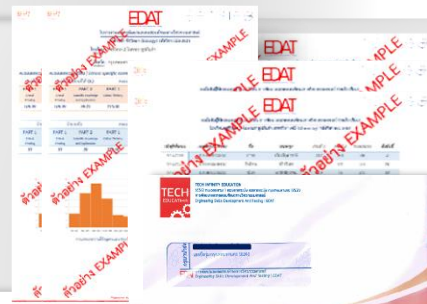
EDAT

ตัวอย่าง EXAMPLE

EDAT

ตัวอย่าง EXAMPLE

EDAT

ตัวอย่าง EXAMPLE

EDAT

ตัวอย่าง EXAMPLE

PART 1

PART 2

PART 3

PART 1

PART 2

PART 3

ตัวอย่าง EXAMPLE

ตัวอย่าง EXAMPLE

TECH EDUCATION

TECH INFINITY EDUCATION

Engineering Data Development And Testing : EDAT

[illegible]